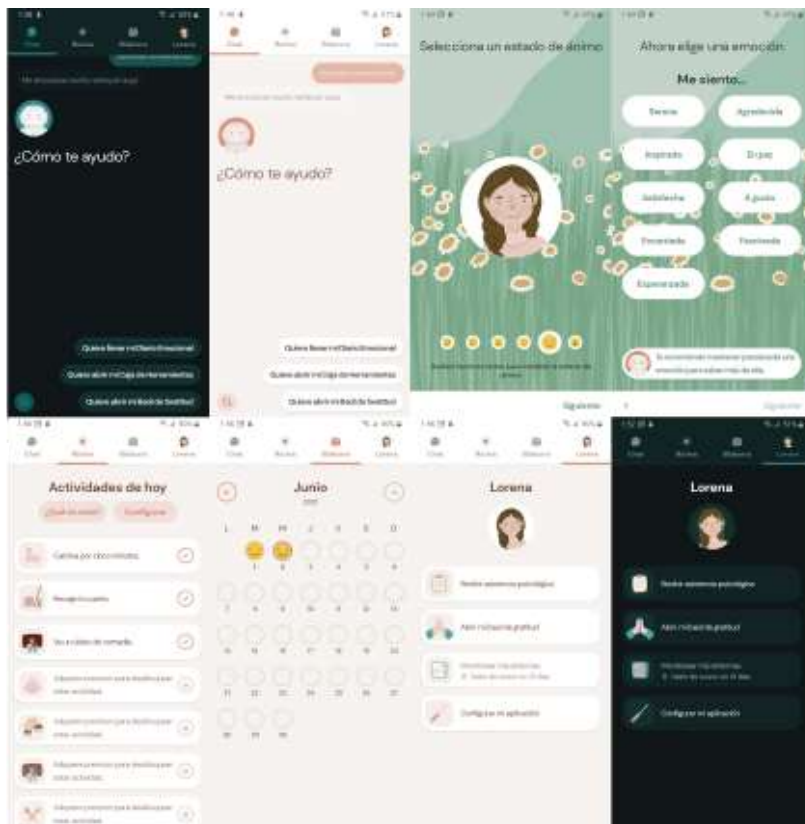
¿Cómo te ayudo?

Quiero llenar mi Diario Emocional
Quiero abrir mi Caja de herramientas
Quiero abrir mi Bookcito Gratitud

¿Cómo te ayudo?

Seleccione un estado de ánimo

Siguiente

Ahora elige una emoción

Me siento...

Sereno
Agradecido
Inspirado
Orgullo
Satisfecho
A gusto
Encantado
Fascinado
Esperanzado

Siguiente

Actividades de hoy

Camina por cinco minutos
Ve a dormir
Escucha música

Junio

L M M J V S D

Lorena

Recibir asistencia psicológica
Abrir mi frasco de gratitud
Configurar mi aplicación

Lorena

Recibir asistencia psicológica
Abrir mi frasco de gratitud
Configurar mi aplicación